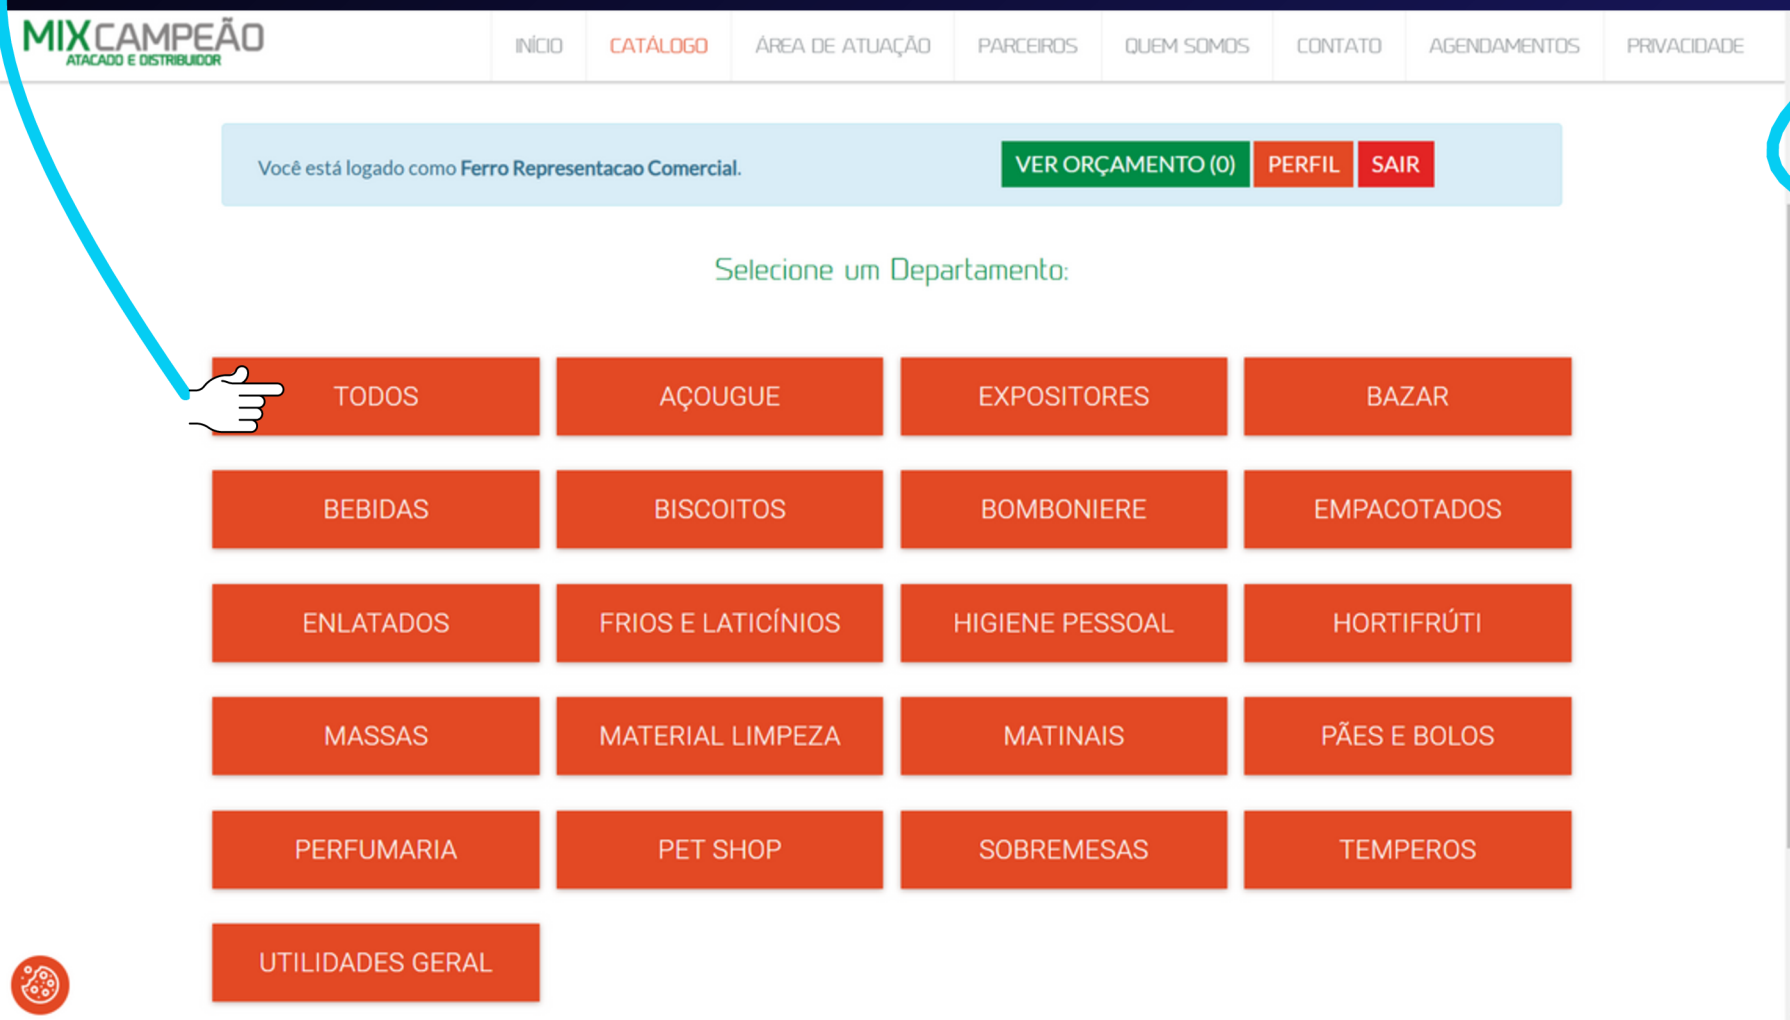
MIXCAMPEÃO
ATACADO E DISTRIBUIDOR

INÍCIO CATÁLOGO ÁREA DE ATUAÇÃO PARCEIROS QUEM SOMOS CONTATO AGENDAMENTOS PRIVACIDADE

Você está logado como Ferro Representacao Comercial.

VER ORÇAMENTO (0) PERFIL SAIR

Selecione um Departamento:

| TODOS | AÇOUGUE | EXPOSITORES | BAZAR |
|---|---|---|---|
| BEBIDAS | BISCOITOS | BOMBONIERE | EMPACOTADOS |
| ENLATADOS | FRIOS E LATICÍNIOS | HIGIENE PESSOAL | HORTIFRÚTI |
| MASSAS | MATERIAL LIMPEZA | MATINAIS | PÃES E BOLOS |
| PERFUMARIA | PET SHOP | SOBREMESAS | TEMPEROS |
| UTILIDADES GERAL | | | |